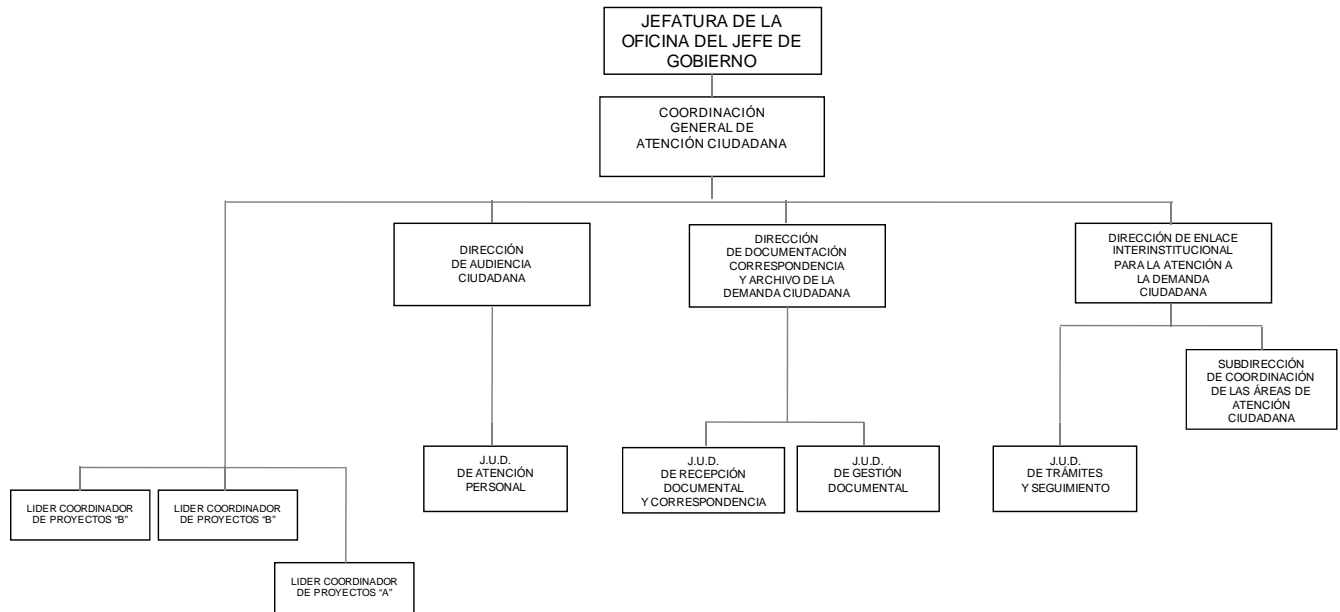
JEFATURA DE LA OFICINA DEL JEFE DE GOBIERNO

COORDINACIÓN GENERAL DE ATENCIÓN CIUDADANA

DIRECCIÓN DE AUDIENCIA CIUDADANA

DIRECCIÓN DE DOCUMENTACIÓN CORRESPONDENCIA Y ARCHIVO DE LA DEMANDA CIUDADANA

DIRECCIÓN DE ENLACE INTERINSTITUCIONAL PARA LA ATENCIÓN A LA DEMANDA CIUDADANA

SUBDIRECCIÓN DE COORDINACIÓN DE LAS ÁREAS DE ATENCIÓN CIUDADANA

J.U.D. DE ATENCIÓN PERSONAL

J.U.D. DE RECEPCIÓN DOCUMENTAL Y CORRESPONDENCIA

J.U.D. DE GESTIÓN DOCUMENTAL

J.U.D. DE TRÁMITES Y SEGUIMIENTO

LIDER COORDINADOR DE PROYECTOS "B"

LIDER COORDINADOR DE PROYECTOS "B"

LIDER COORDINADOR DE PROYECTOS "A"